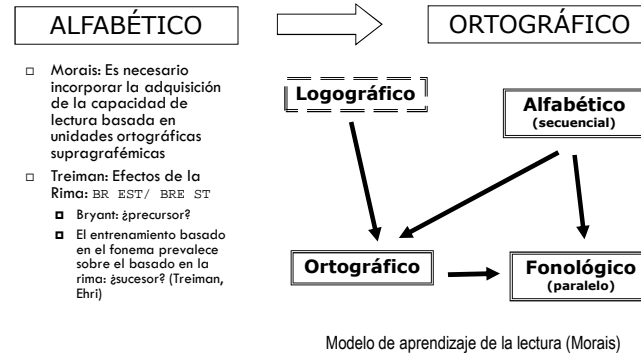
ALFABÉTICO

ORTOGRÁFICO

Morais: Es necesario incorporar la adquisición de la capacidad de lectura basada en unidades ortográficas supragrafémicas

Treiman: Efectos de la Rima: BR EST/ BRE ST

Bryant: ¿precursor?

El entrenamiento basado en el fonema prevalece sobre el basado en la rima: ¿sucesor? (Treiman, Ehri)

Logográfico

Alfabético (secuencial)

Ortográfico

Fonológico (paralelo)

Modelo de aprendizaje de la lectura (Morais)